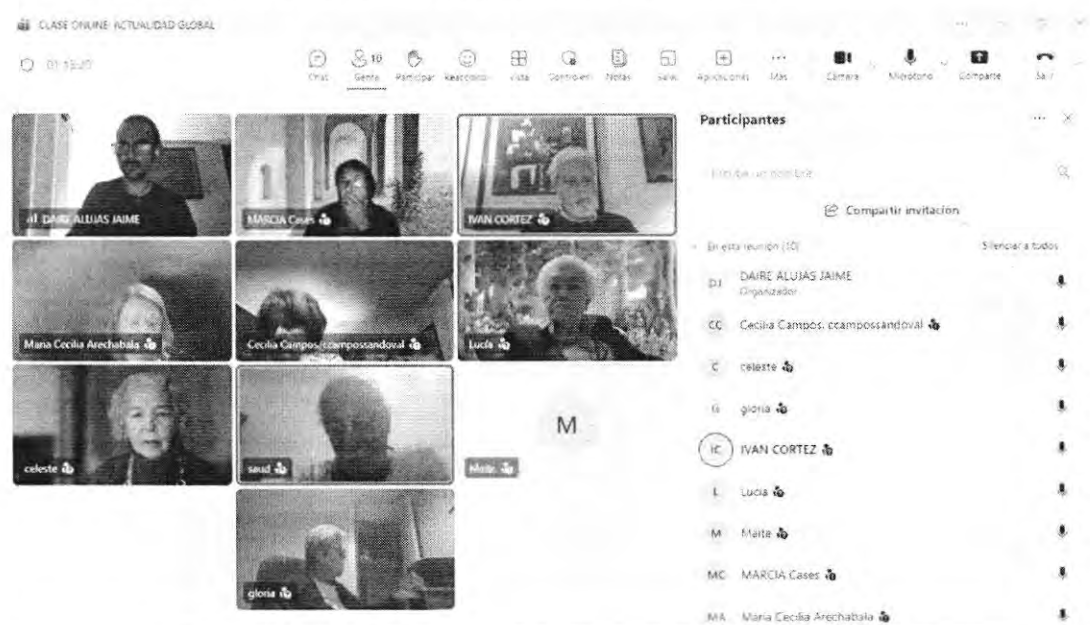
CLASE ONLINE: ACTUALIDAD GLOBAL

01:13:20

Chat Gente 10 Participar Reacciones Vista Controles Notas Salas Aplicaciones Más Cámara Micrófono Compartir Salir

DAIRE ALUJAS JAIME
MARCIA Cases
IVAN CORTEZ
Maria Cecilia Arechabala
Cecilia Campos. ccampossandoval
Lucia
celeste
saud
M
Maite
gloria

Participantes

Escribe un nombre

Compartir invitación

En esta reunión (10)

Silenciar a todos

DJ DAIRE ALUJAS JAIME
Organizador

CC Cecilia Campos. ccampossandoval

C celeste

G gloria

IC IVAN CORTEZ

L Lucia

M Maite

MC MARCIA Cases

MA Maria Cecilia Arechabala